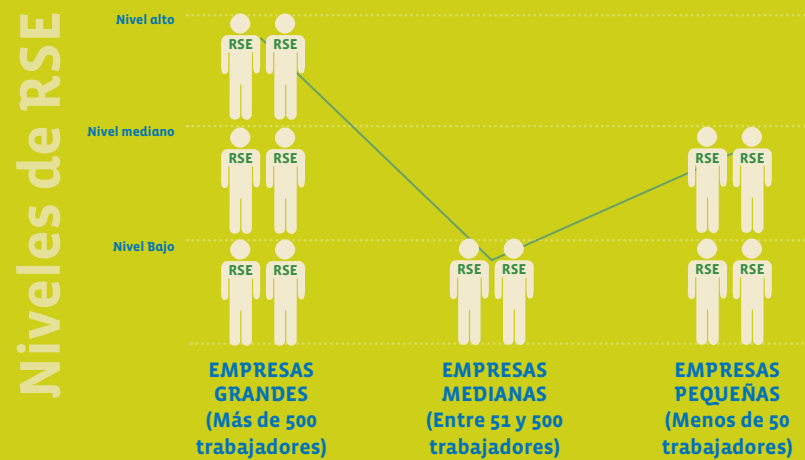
Niveles de RSE

Nivel alto

Nivel mediano

Nivel Bajo

RSE RSE
RSE RSE
RSE RSE

RSE RSE

RSE RSE
RSE RSE

EMPRESAS GRANDES (Más de 500 trabajadores)

EMPRESAS MEDIANAS (Entre 51 y 500 trabajadores)

EMPRESAS PEQUEÑAS (Menos de 50 trabajadores)